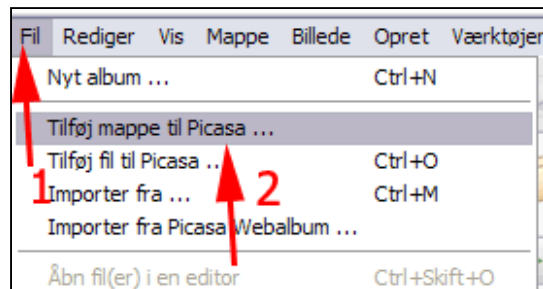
Fil Rediger Vis Mappe Billede Opret Værktøjer

Nyt album ... Ctrl+N

Tilføj mappe til Picasa ...

Tilføj fil til Picasa ... Ctrl+O

Importer fra ... Ctrl+M

Importer fra Picasa Webalbum ...

Åbn fil(er) i en editor Ctrl+Skift+O

1

2